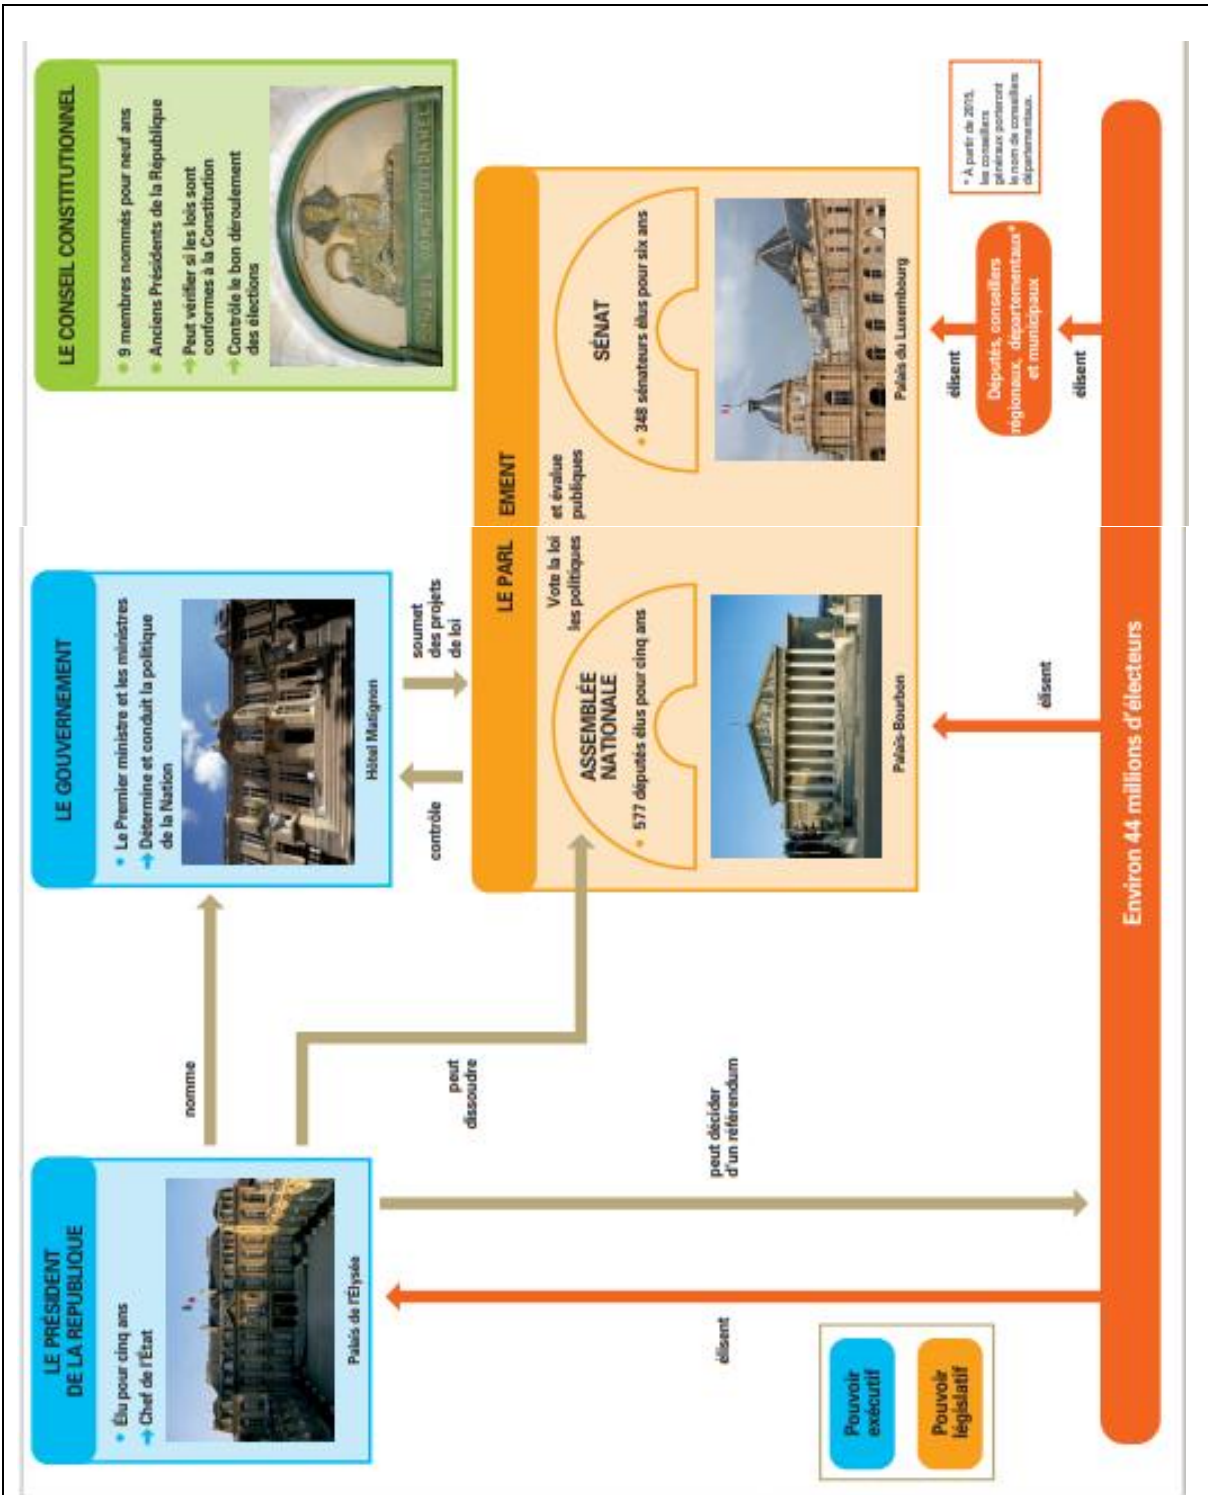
LE CONSEIL CONSTITUTIONNEL

9 membres nommés pour neuf ans

Anciens Présidents de la République

Peut vérifier si les lois sont conformes à la Constitution

Contrôle le bon déroulement des élections

CONSEIL CONSTITUTIONNEL

LE GOUVERNEMENT

Le Premier ministre et les ministres

Détermine et conduit la politique de la Nation

Hôtel Matignon

LE PRÉSIDENT DE LA RÉPUBLIQUE

Élu pour cinq ans

Chef de l'État

Palais de l'Élysée

nomme

peut dissoudre

contrôle

soumet des projets de loi

LE PARLEMENT

Vote la loi et évalue les politiques publiques

ASSEMBLÉE NATIONALE

577 députés élus pour cinq ans

Palais-Bourbon

SÉNAT

348 sénateurs élus pour six ans

Palais du Luxembourg

élisent

Députés, conseillers régionaux, départementaux* et municipaux

élisent

* À partir de 2015, les conseillers généraux porteront le nom de conseillers départementaux.

élisent

peut décider d'un référendum

élisent

Environ 44 millions d'électeurs

Pouvoir exécutif

Pouvoir législatif